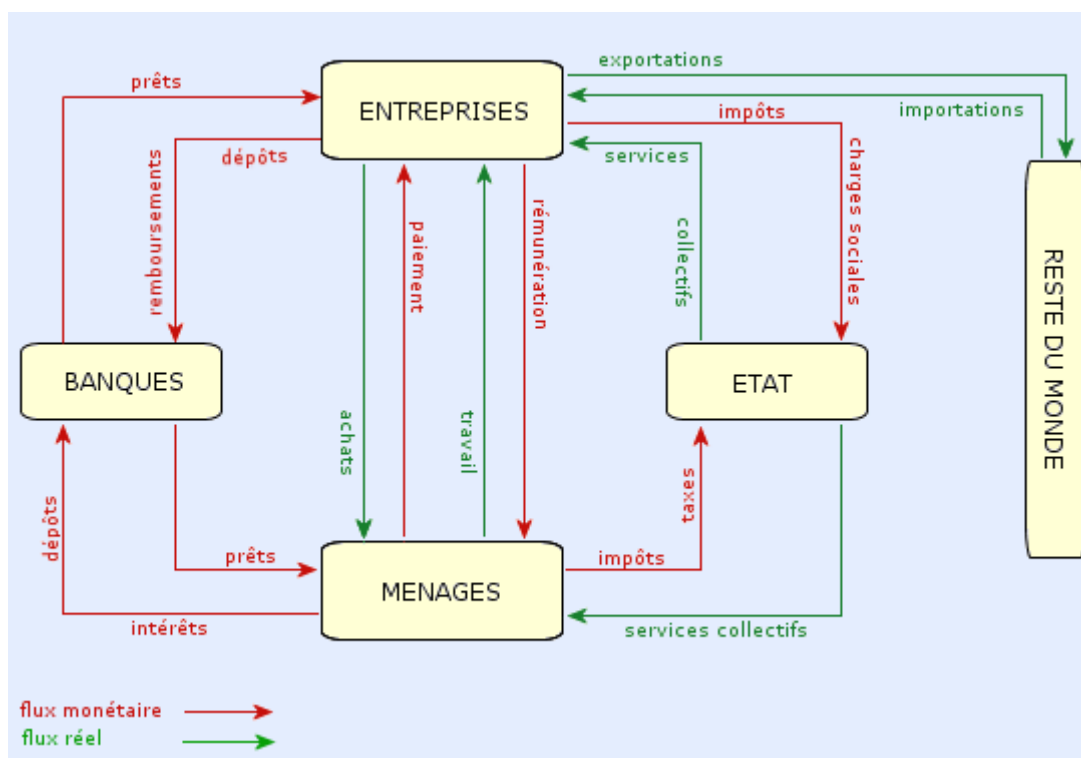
prêts

ENTREPRISES

exportations

importations

impôts

dépôts

services

remboursements

paiement

rémunération

collectifs

charges sociales

RESTE DU MONDE

BANQUES

ETAT

achats

travail

dépôts

taxes

prêts

MENAGES

impôts

intérêts

services collectifs

flux monétaire

flux réel